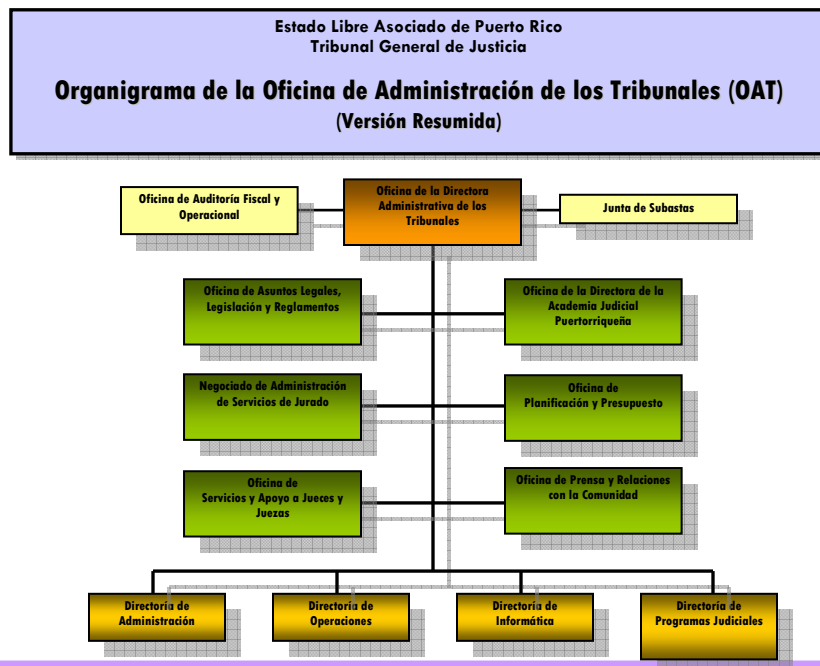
Estado Libre Asociado de Puerto Rico
Tribunal General de Justicia

Organigrama de la Oficina de Administración de los Tribunales (OAT)
(Versión Resumida)

Oficina de Auditoría Fiscal y Operacional

Oficina de la Directora Administrativa de los Tribunales

Junta de Subastas

Oficina de Asuntos Legales, Legislación y Reglamentos

Oficina de la Directora de la Academia Judicial Puertorriqueña

Negociado de Administración de Servicios de Jurado

Oficina de Planificación y Presupuesto

Oficina de Servicios y Apoyo a Jueces y Juezas

Oficina de Prensa y Relaciones con la Comunidad

Directoría de Administración

Directoría de Operaciones

Directoría de Informática

Directoría de Programas Judiciales